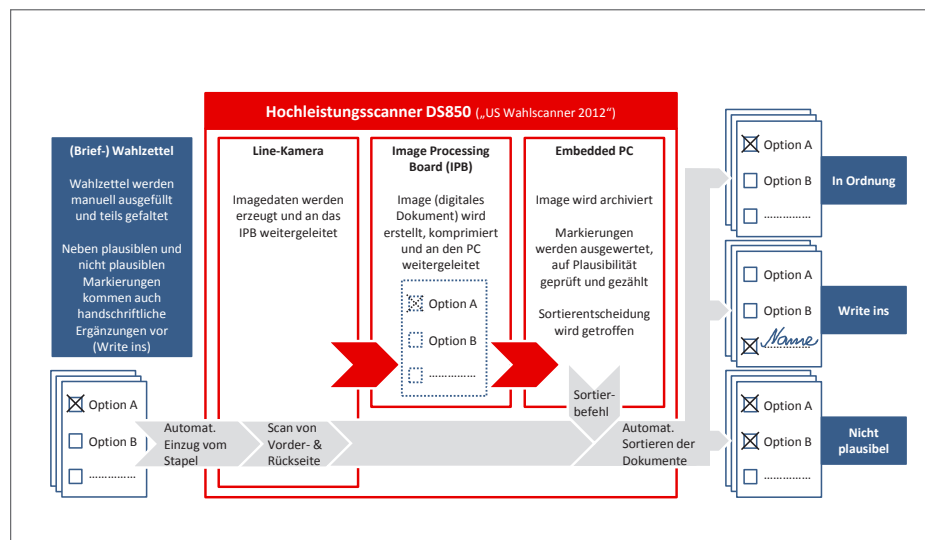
Hochleistungsscanner DS850 („US Wahlscanner 2012“)

(Brief-) Wahlzettel

Wahlzettel werden manuell ausgefüllt und teils gefaltet

Neben plausiblen und nicht plausiblen Markierungen kommen auch handschriftliche Ergänzungen vor (Write ins)

Option A
Option B
…………

Line-Kamera

Imagedaten werden erzeugt und an das IPB weitergeleitet

Image Processing Board (IPB)

Image (digitales Dokument) wird erstellt, komprimiert und an den PC weitergeleitet

Option A
Option B
…………

Embedded PC

Image wird archiviert

Markierungen werden ausgewertet, auf Plausibilität geprüft und gezählt

Sortierentscheidung wird getroffen

Sortierbefehl

Automat. Einzug vom Stapel

Scan von Vorder- & Rückseite

Automat. Sortieren der Dokumente

Option A
Option B
…………
In Ordnung

Option A
Option B
Name
Write ins

Option A
Option B
…………
Nicht plausibel